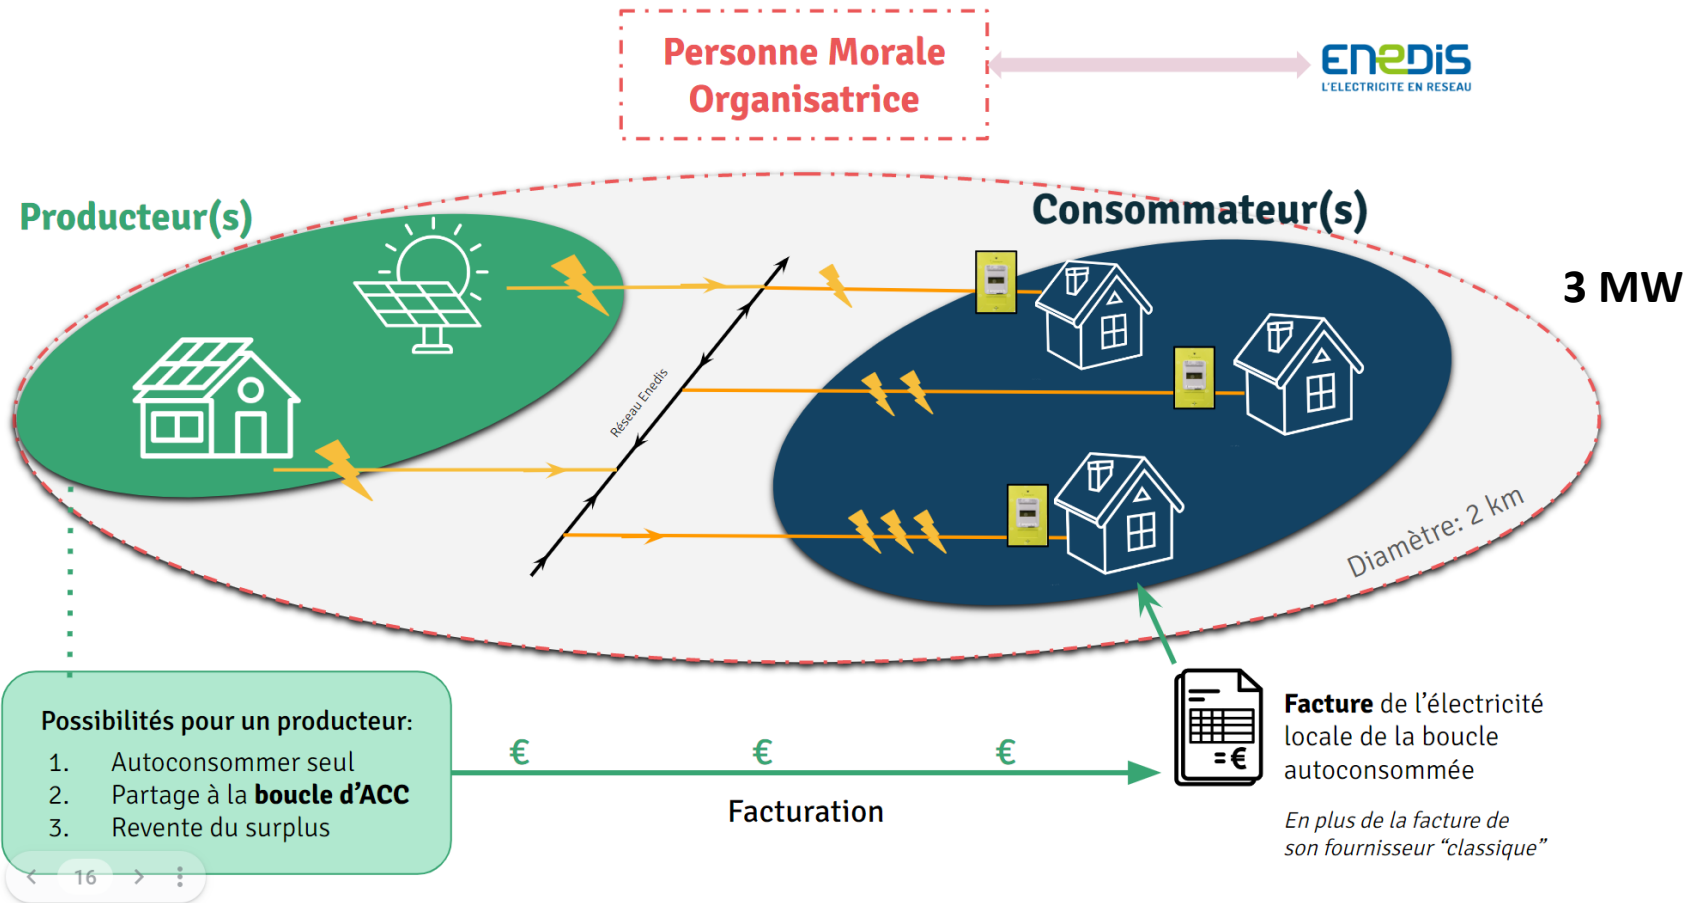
Personne Morale Organisatrice

ENEDIS
L'ELECTRICITE EN RESEAU

Producteur(s)

Consommateur(s)

3 MW

Réseau Enedis

Diamètre: 2 km

Possibilités pour un producteur:
1. Autoconsommer seul
2. Partage à la **boucle d'ACC**
3. Revente du surplus

€ € €

Facturation

=€

**Facture** de l'électricité locale de la boucle autoconsommée

*En plus de la facture de son fournisseur "classique"*

16